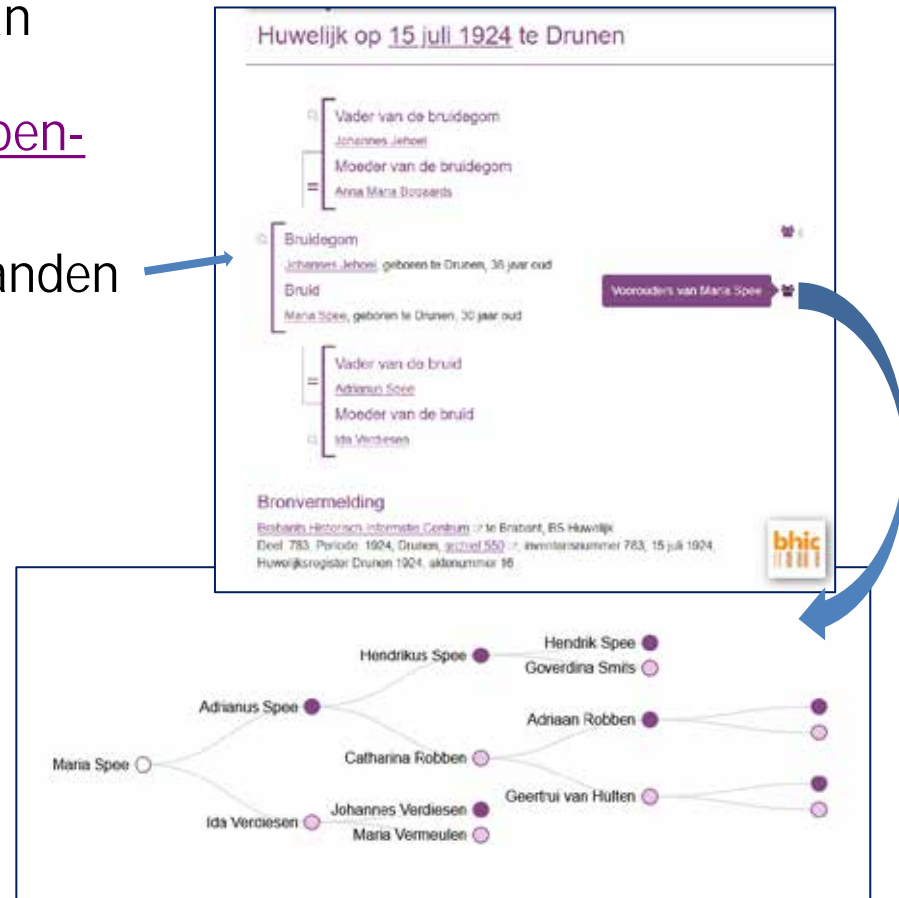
n

pen-

anden

Huwelijk op 15 juli 1924 te Drunen

Vader van de bruidegom
Johannes Jehoel
Moeder van de bruidegom
Anna Maria Bossaerts

Bruidegom
Johannes Jehoel, geboren te Drunen, 35 jaar oud
Bruid
Maria Spee, geboren te Drunen, 30 jaar oud

Voorouders van Maria Spee

Vader van de bruid
Adrianus Spee
Moeder van de bruid
Ida Verdiesen

Bronvermelding
Brabants Historisch Informatie Centrum te Brabant, BS Huwelijk
Deel 783, Periode 1924, Drunen, archief 550, inventarisnummer 783, 15 juli 1924, Huwelijksregister Drunen 1924, aktenummer 16

bhic

Hendrik Spee
Hendrikus Spee
Goverdina Smits
Adrianus Spee
Adriaan Robben
Maria Spee
Catharina Robben
Geertrui van Hulten
Johannes Verdiesen
Ida Verdiesen
Maria Vermeulen